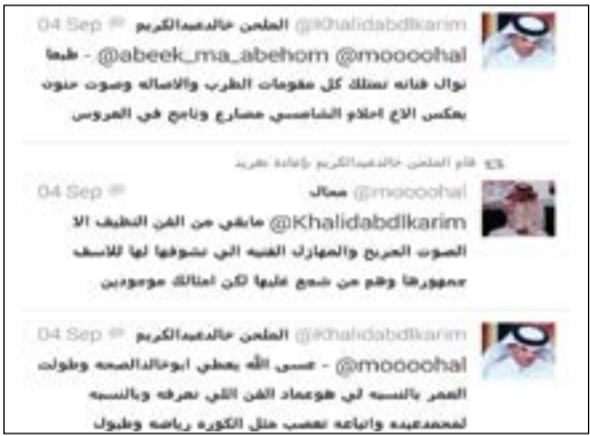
الملحن خالدعبدالكريم @Khalidabdlkarim 04 Sep

طبعا - @abeek_ma_abehom @mooohal نوال فنانه تمتلك كل مقومات الطرب والاصاله وصوت حنون يعكس الاخ احلام الشاسي مصارع وناجح في العروض

قام الملحن خالدعبدالكريم بإعادة تغريد

معال @mooohal 04 Sep

@Khalidabdlkarim مابقي من الفن النظيف الا الصوت الجريح والمهازل الفنيه الي نشوفها لها للاسف جمهورها وهم من شجع عليها لكن امثالك موجودين

الملحن خالدعبدالكريم @Khalidabdlkarim 04 Sep

@mooohal – عسى الله يعطي ابوخالدالصحه وطولت العمر بالنسبه لي هوعماد الفن اللي نعرفه وبالنسبه لمحمدعبده واتباعه تعصب مثل الكوره رياضه وطبول